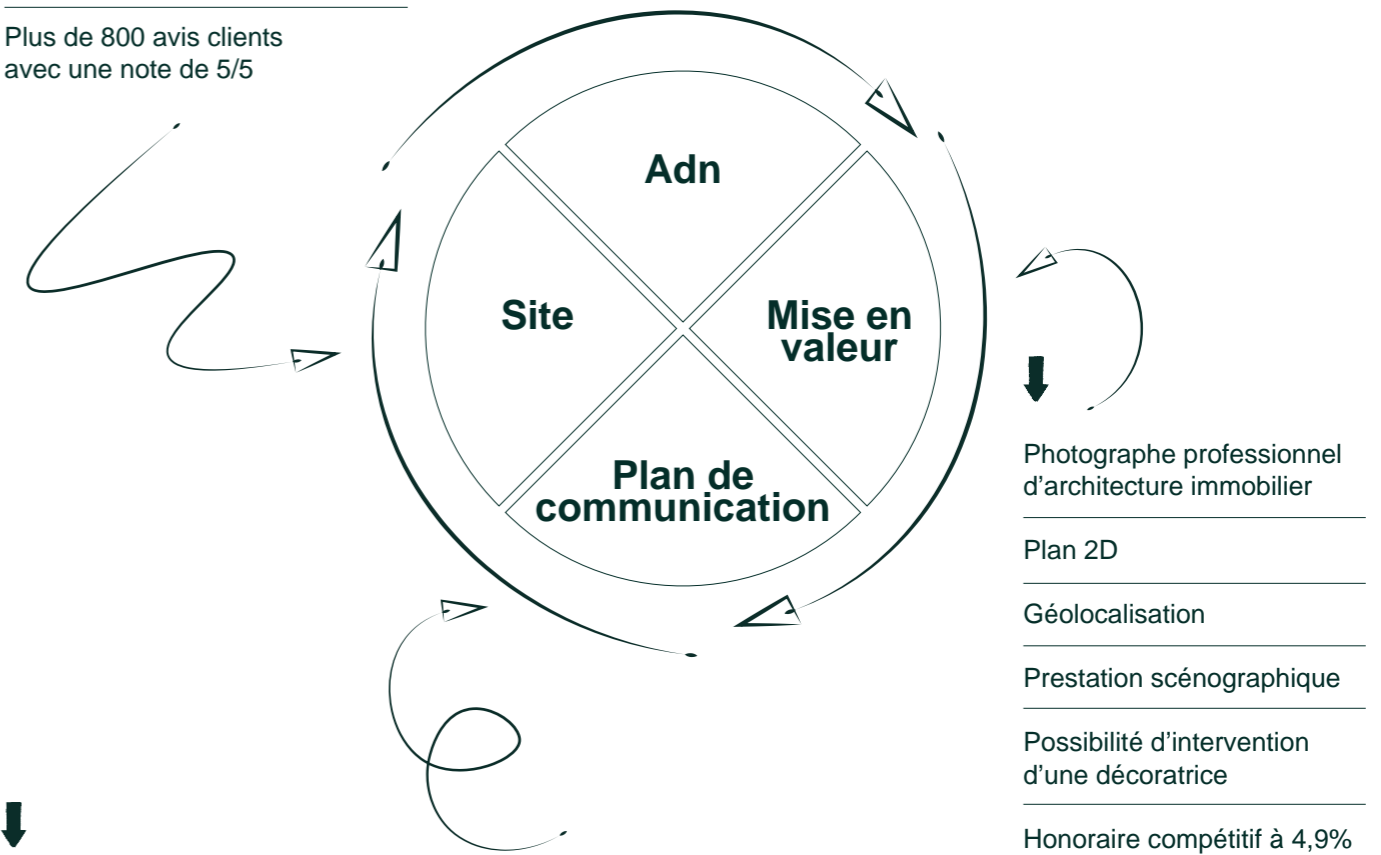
Plus de 800 avis clients avec une note de 5/5

Adn

Site

Mise en valeur

Plan de communication

Photographe professionnel d’architecture immobilier

Plan 2D

Géolocalisation

Prestation scénographique

Possibilité d’intervention d’une décoratrice

Honoraire compétitif à 4,9%